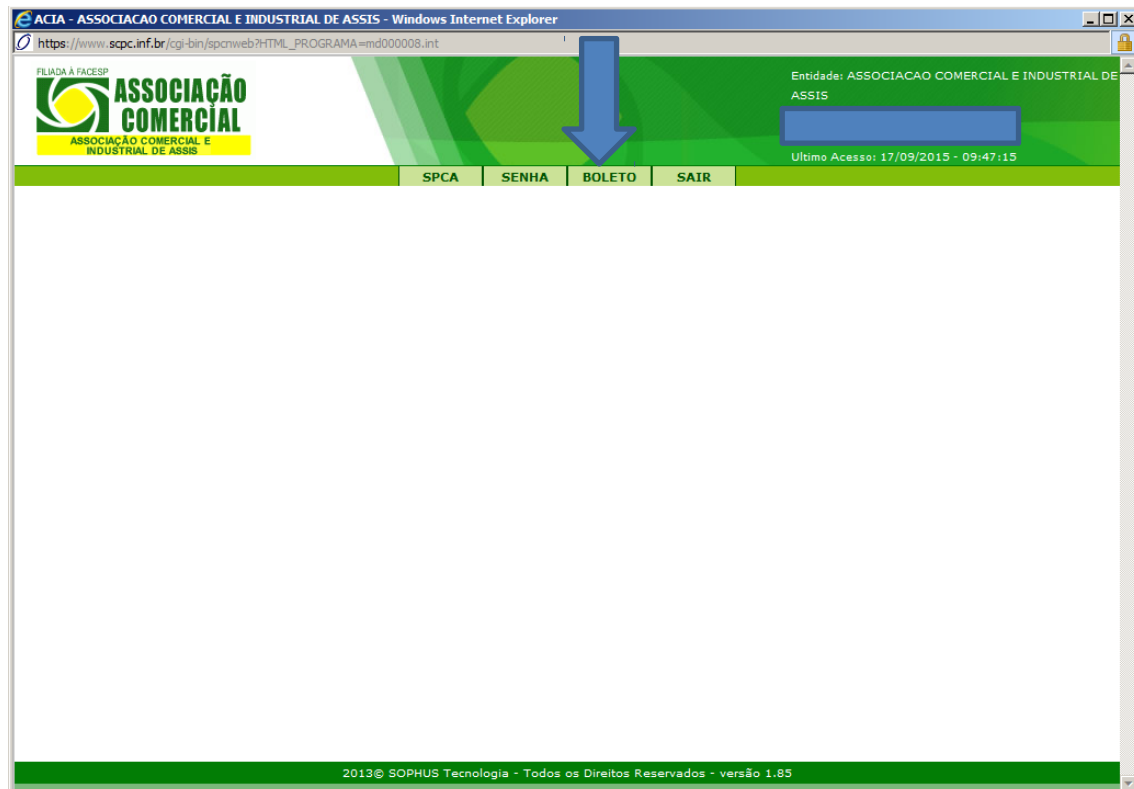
ACIA - ASSOCIACAO COMERCIAL E INDUSTRIAL DE ASSIS - Windows Internet Explorer

https://www.scpc.inf.br/cgi-bin/spcnweb?HTML_PROGRAMA=md000008.int

FILIADA À FACESP
ASSOCIAÇÃO COMERCIAL
ASSOCIAÇÃO COMERCIAL E INDUSTRIAL DE ASSIS

Entidade: ASSOCIACAO COMERCIAL E INDUSTRIAL DE ASSIS

Ultimo Acesso: 17/09/2015 - 09:47:15

SPCA | SENHA | BOLETO | SAIR

2013© SOPHUS Tecnologia - Todos os Direitos Reservados - versão 1.85